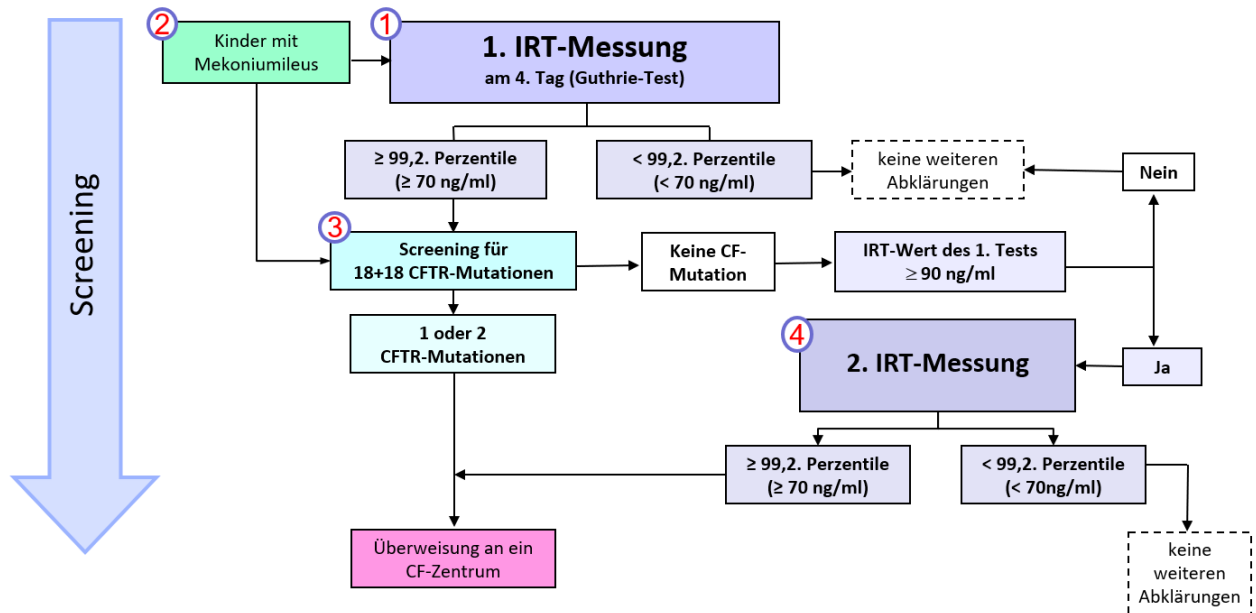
Screening

2
Kinder mit Mekoniumileus

1
1. IRT-Messung
am 4. Tag (Guthrie-Test)

≥ 99,2. Perzentile
(≥ 70 ng/ml)

< 99,2. Perzentile
(< 70 ng/ml)

keine weiteren Abklärungen

Nein

3
Screening für
18+18 CFTR-Mutationen

Keine CF-Mutation

IRT-Wert des 1. Tests
≥ 90 ng/ml

1 oder 2
CFTR-Mutationen

4
2. IRT-Messung

Ja

≥ 99,2. Perzentile
(≥ 70 ng/ml)

< 99,2. Perzentile
(< 70ng/ml)

Überweisung an ein CF-Zentrum

keine weiteren Abklärungen